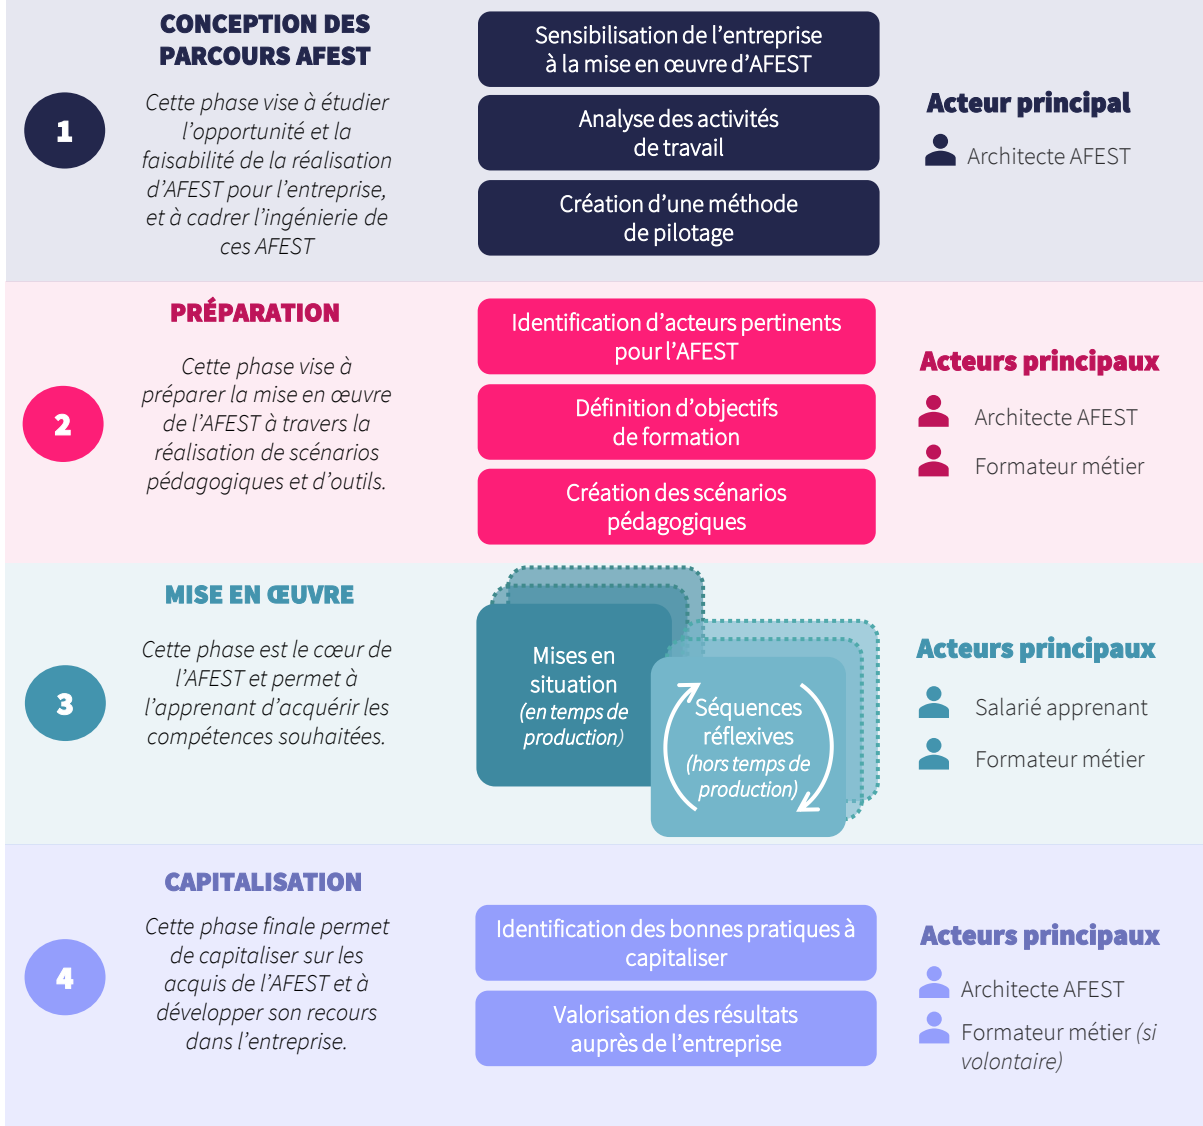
1

CONCEPTION DES PARCOURS AFEST

Cette phase vise à étudier l'opportunité et la faisabilité de la réalisation d'AFEST pour l'entreprise, et à cadrer l'ingénierie de ces AFEST

Sensibilisation de l'entreprise à la mise en œuvre d'AFEST

Analyse des activités de travail

Création d'une méthode de pilotage

Acteur principal

Architecte AFEST

2

PRÉPARATION

Cette phase vise à préparer la mise en œuvre de l'AFEST à travers la réalisation de scénarios pédagogiques et d'outils.

Identification d'acteurs pertinents pour l'AFEST

Définition d'objectifs de formation

Création des scénarios pédagogiques

Acteurs principaux

Architecte AFEST

Formateur métier

3

MISE EN ŒUVRE

Cette phase est le cœur de l'AFEST et permet à l'apprenant d'acquérir les compétences souhaitées.

Mises en situation (en temps de production)

Séquences réflexives (hors temps de production)

Acteurs principaux

Salarié apprenant

Formateur métier

4

CAPITALISATION

Cette phase finale permet de capitaliser sur les acquis de l'AFEST et à développer son recours dans l'entreprise.

Identification des bonnes pratiques à capitaliser

Valorisation des résultats auprès de l'entreprise

Acteurs principaux

Architecte AFEST

Formateur métier (si volontaire)